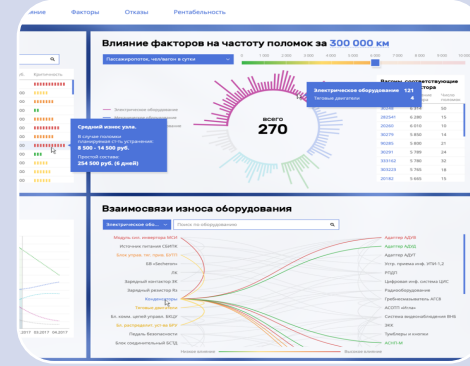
ание Факторы Отказы Рентабельность

Влияние факторов на частоту поломок за 300 000 км

Пассажиропоток, чел/вагон в сутки

0 1 000 3 000 10 000 20 000 50 000 100 000 200 000 300 000 400 000

всего
270

Электрическое оборудование 121
Тяговые двигатели 4

Вагоны, соответствующие фактору

Электрическое оборудование

Средний износ узла.
В случае поломки планируемая сумма устранения:
8 500 – 14 500 руб.
Простой состава
254 500 руб. (6 дней)

Критичность

| | | |
|---|---|---|
| 282079 | 6.268 | 50 |
| 282041 | 6.286 | 15 |
| 282060 | 6.010 | 10 |
| 282179 | 5.830 | 14 |
| 282183 | 5.830 | 9 |
| 282197 | 5.789 | 24 |
| 303143 | 5.780 | 33 |
| 303029 | 5.709 | 15 |
| 282102 | 5.690 | 15 |

Взаимосвязи износа оборудования

Электрическое обор... Поиск по оборудованию

Модуль упр. инвертора МБШ
Источник питания СМПК
Блок управ. тяг. преоб. БУТП
БВ «Бочкова»
ЛК
Зарядный контактор ЗК
Зарядный резистор Rз
Блок управ. тяг. преоб. БУТП
Конденсаторы
Тяговые двигатели
Бл. комм. цепей управ. БКЦУ
Бл. распределит. уст-ва БРУ
Подвагонное оборудование
Педаль безопасности
Блок соединительный БСЭД

Адаптер АДУВ
Адаптер АДУД
Адаптер АДУТ
Устр. приема инф. УПИ-1.2
УТДП
Цифровая инф. система ЦИС
Радиооборудование
Пневмооборудование
АСОТП «Игла»
Система видеонаблюдения ВНБ
ВКУ
Трубопр. и клапаны
АСОТП-М

Низкая влияние Высокое влияние

2017 03.2017 04.2017